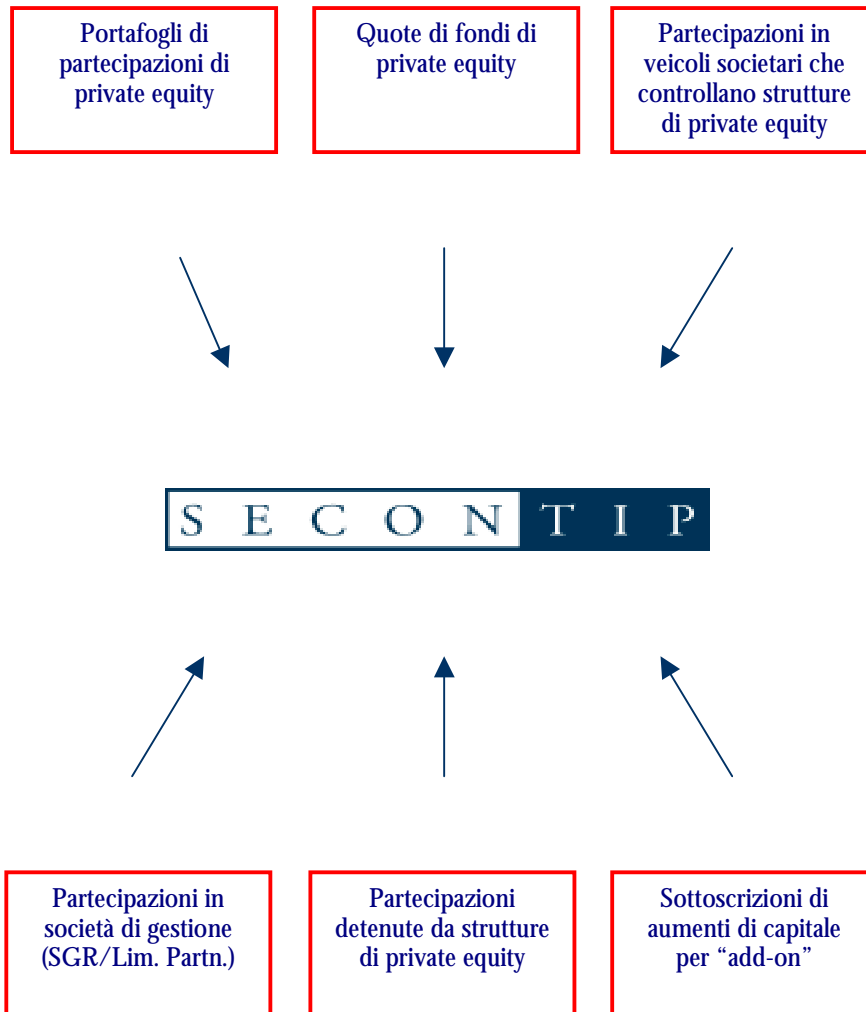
Portafogli di partecipazioni di private equity

Quote di fondi di private equity

Partecipazioni in veicoli societari che controllano strutture di private equity

SECON TIP

Partecipazioni in società di gestione (SGR/Lim. Partn.)

Partecipazioni detenute da strutture di private equity

Sottoscrizioni di aumenti di capitale per “add-on”